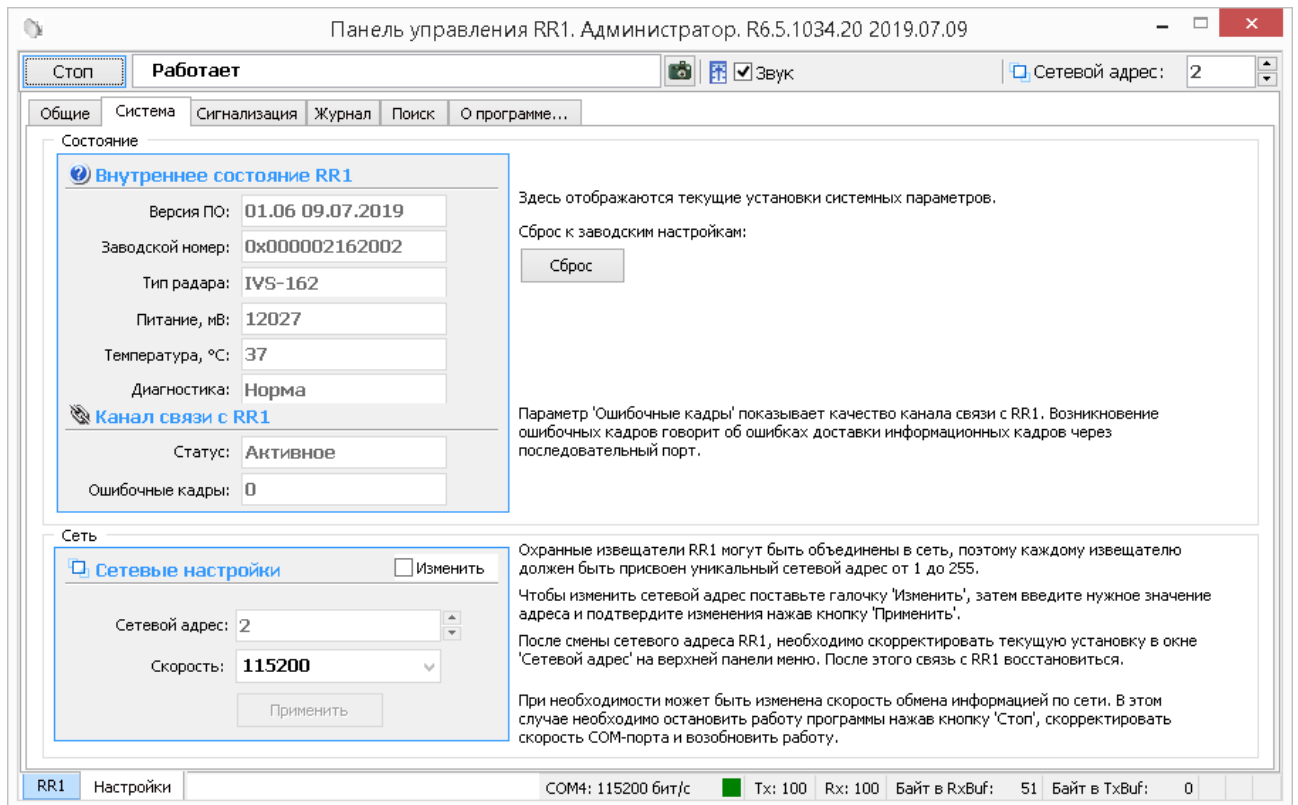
Панель управления RR1. Администратор. R6.5.1034.20 2019.07.09

Стоп
Работает
Звук
Сетевой адрес: 2

Общие | Система | Сигнализация | Журнал | Поиск | О программе...

Состояние

Внутреннее состояние RR1

Версия ПО: 01.06 09.07.2019
Заводской номер: 0x000002162002
Тип радара: IVS-162
Питание, мВ: 12027
Температура, °С: 37
Диагностика: Норма

Канал связи с RR1

Статус: Активное
Ошибочные кадры: 0

Здесь отображаются текущие установки системных параметров.

Сброс к заводским настройкам:

Сброс

Параметр 'Ошибочные кадры' показывает качество канала связи с RR1. Возникновение ошибочных кадров говорит об ошибках доставки информационных кадров через последовательный порт.

Сеть

Сетевые настройки
Изменить

Сетевой адрес: 2
Скорость: 115200

Применить

Охранные извещатели RR1 могут быть объединены в сеть, поэтому каждому извещателю должен быть присвоен уникальный сетевой адрес от 1 до 255.

Чтобы изменить сетевой адрес поставьте галочку 'Изменить', затем введите нужное значение адреса и подтвердите изменения нажав кнопку 'Применить'.

После смены сетевого адреса RR1, необходимо скорректировать текущую установку в окне 'Сетевой адрес' на верхней панели меню. После этого связь с RR1 восстановиться.

При необходимости может быть изменена скорость обмена информацией по сети. В этом случае необходимо остановить работу программы нажав кнопку 'Стоп', скорректировать скорость COM-порта и возобновить работу.

RR1 | Настройки | COM4: 115200 бит/с | Tx: 100 | Rx: 100 | Байт в RxBuf: 51 | Байт в TxBuf: 0